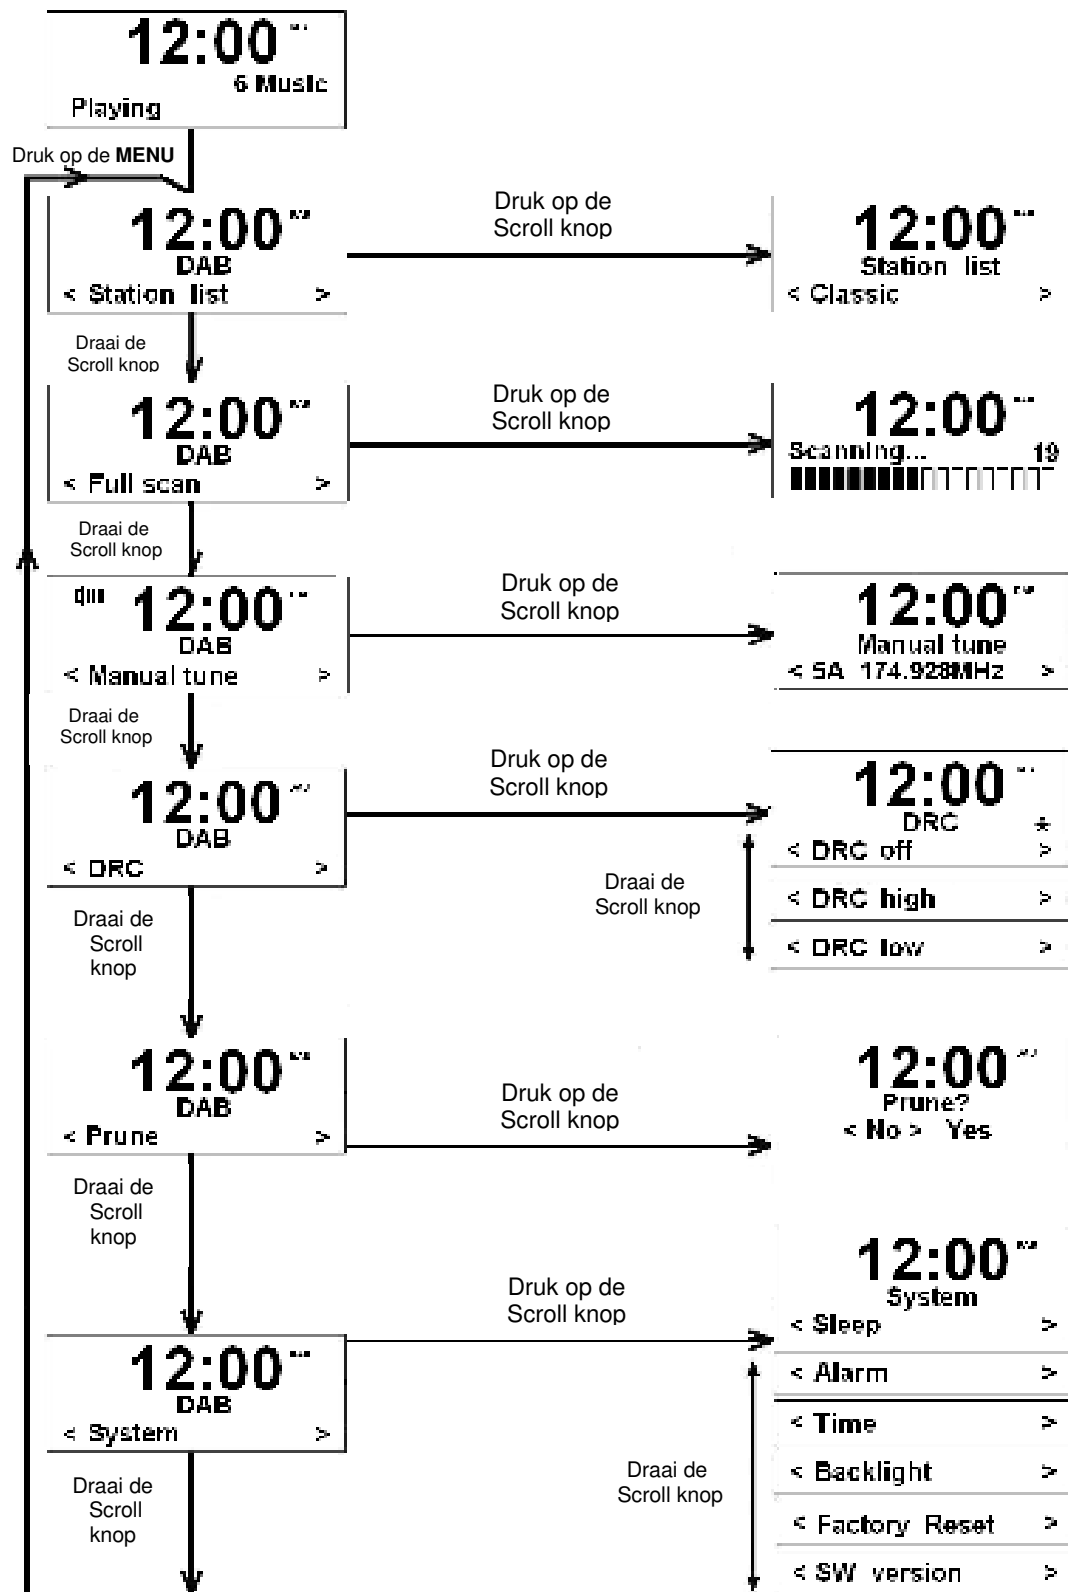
12:00
6 Music
Playing

Druk op de **MENU**

12:00
DAB
< Station list >

Druk op de Scroll knop

12:00
Station list
< Classic >

Draai de Scroll knop

12:00
DAB
< Full scan >

Druk op de Scroll knop

12:00
Scanning... 19

Draai de Scroll knop

12:00
DAB
< Manual tune >

Druk op de Scroll knop

12:00
Manual tune
< 5A 174.928MHz >

Draai de Scroll knop

12:00
DAB
< DRC >

Druk op de Scroll knop

12:00
DRC
< DRC off >
< DRC high >
< DRC low >

Draai de Scroll knop

Draai de Scroll knop

12:00
DAB
< Prune >

Druk op de Scroll knop

12:00
Prune?
< No > Yes

Draai de Scroll knop

12:00
DAB
< System >

Druk op de Scroll knop

12:00
System
< Sleep >
< Alarm >
< Time >
< Backlight >
< Factory Reset >
< SW version >

Draai de Scroll knop

Draai de Scroll knop